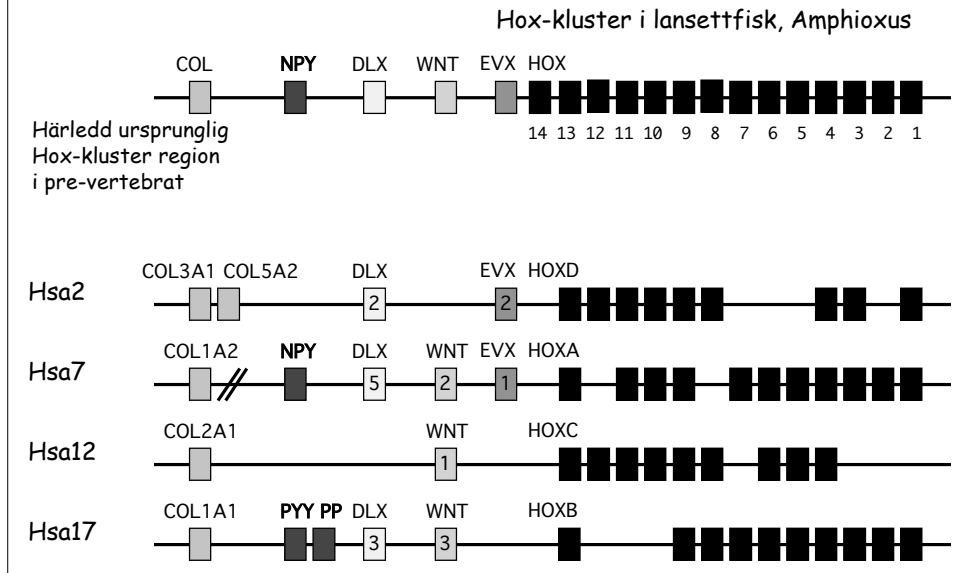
Hox-kluster i lansettfisk, Amphioxus

COL NPY DLX WNT EVX HOX

Härledd ursprunglig Hox-kluster region i pre-vertebrat

14 13 12 11 10 9 8 7 6 5 4 3 2 1

Hsa2 COL3A1 COL5A2 DLX 2 EVX 2 HOXD

Hsa7 COL1A2 NPY DLX 5 WNT 2 EVX 1 HOXA

Hsa12 COL2A1 WNT 1 HOXC

Hsa17 COL1A1 PYY PP DLX 3 WNT 3 HOXB